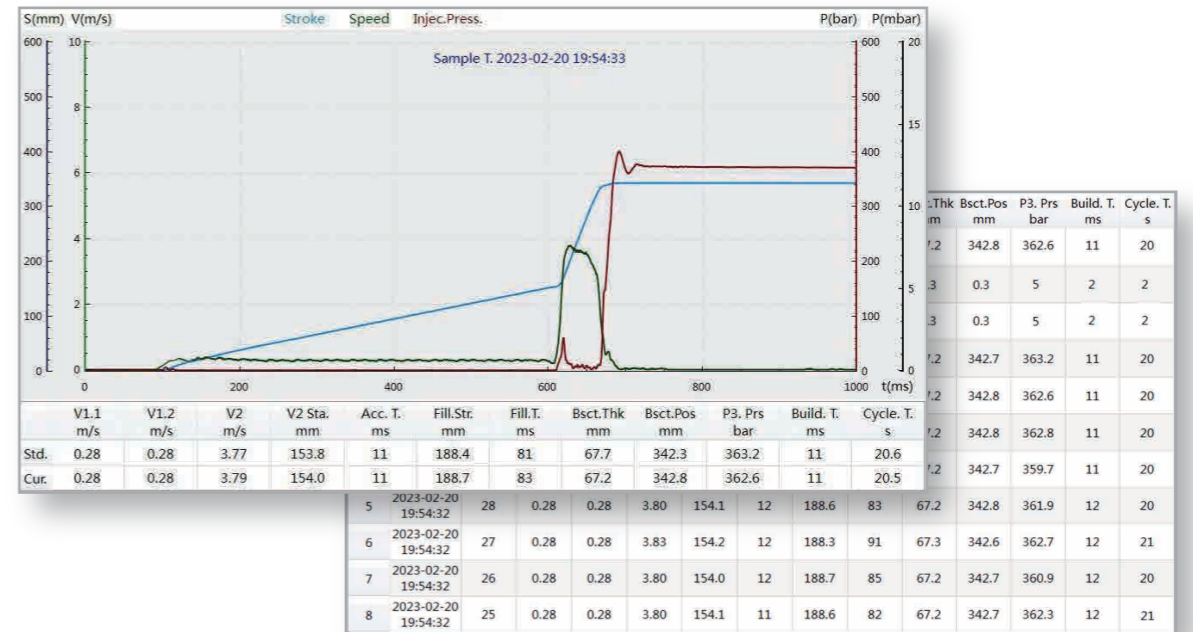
S(mm) V(m/s) Stroke Speed Injec.Press. P(bar) P(mbar)

Sample T. 2023-02-20 19:54:33

600 500 400 300 200 100 0
10 8 6 4 2 0
600 500 400 300 200 100 0
20 15 10 5 0
0 200 400 600 800 1000 t(ms)

| | V1.1 m/s | V1.2 m/s | V2 m/s | V2 Sta. mm | Acc. T. ms | Fill.Str. mm | Fill.T. ms | Bsct.Thk mm | Bsct.Pos mm | P3. Prs bar | Build. T. ms | Cycle. T. s |
|---|---|---|---|---|---|---|---|---|---|---|---|---|
| Std. | 0.28 | 0.28 | 3.77 | 153.8 | 11 | 188.4 | 81 | 67.7 | 342.3 | 363.2 | 11 | 20.6 |
| Cur. | 0.28 | 0.28 | 3.79 | 154.0 | 11 | 188.7 | 83 | 67.2 | 342.8 | 362.6 | 11 | 20.5 |

| | | | | | | | | | | .Thk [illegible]m | Bsct.Pos mm | P3. Prs bar | Build. T. ms | Cycle. T. s |
|---|---|---|---|---|---|---|---|---|---|---|---|---|---|---|
| | | | | | | | | | | 7.2 | 342.8 | 362.6 | 11 | 20 |
| | | | | | | | | | | 3 | 0.3 | 5 | 2 | 2 |
| | | | | | | | | | | 3 | 0.3 | 5 | 2 | 2 |
| | | | | | | | | | | 7.2 | 342.7 | 363.2 | 11 | 20 |
| | | | | | | | | | | 7.2 | 342.8 | 362.6 | 11 | 20 |
| | | | | | | | | | | 7.2 | 342.8 | 362.8 | 11 | 20 |
| | | | | | | | | | | 7.2 | 342.7 | 359.7 | 11 | 20 |
| 5 | 2023-02-20 19:54:32 | 28 | 0.28 | 0.28 | 3.80 | 154.1 | 12 | 188.6 | 83 | 67.2 | 342.8 | 361.9 | 12 | 20 |
| 6 | 2023-02-20 19:54:32 | 27 | 0.28 | 0.28 | 3.83 | 154.2 | 12 | 188.3 | 91 | 67.3 | 342.6 | 362.7 | 12 | 21 |
| 7 | 2023-02-20 19:54:32 | 26 | 0.28 | 0.28 | 3.80 | 154.0 | 12 | 188.7 | 85 | 67.2 | 342.7 | 360.9 | 12 | 20 |
| 8 | 2023-02-20 19:54:32 | 25 | 0.28 | 0.28 | 3.80 | 154.1 | 11 | 188.6 | 82 | 67.2 | 342.7 | 362.3 | 12 | 21 |